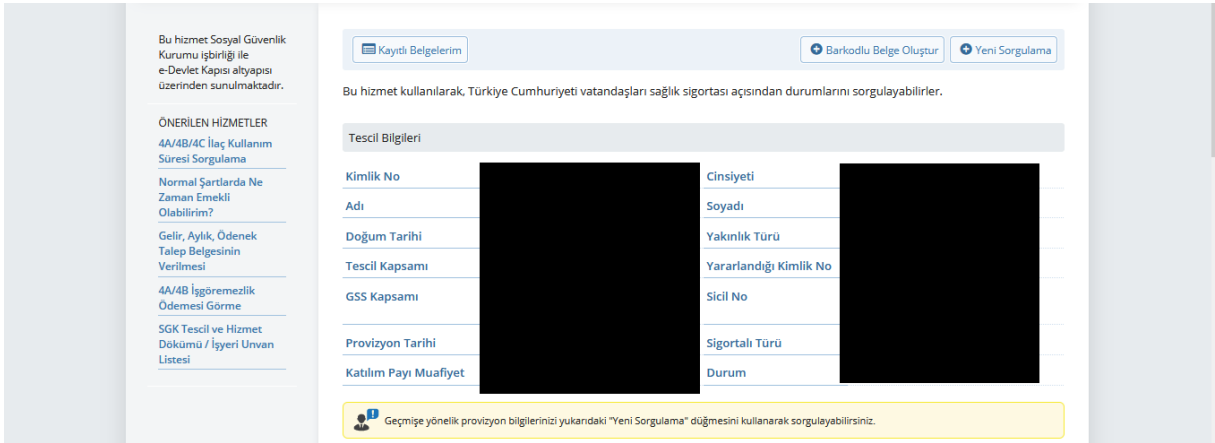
Bu hizmet Sosyal Güvenlik Kurumu işbirliği ile e-Devlet Kapısı altyapısı üzerinden sunulmaktadır.

ÖNERİLEN HİZMETLER

4A/4B/4C İlaç Kullanım Süresi Sorgulama

Normal Şartlarda Ne Zaman Emekli Olabilirim?

Gelir, Aylık, Ödenek Talep Belgesinin Verilmesi

4A/4B İşgöremezlik Ödemesi Görme

SGK Tescil ve Hizmet Dökümü / İşyeri Unvan Listesi

Kayıtlı Belgelerim

Barkodlu Belge Oluştur

Yeni Sorgulama

Bu hizmet kullanılarak, Türkiye Cumhuriyeti vatandaşları sağlık sigortası açısından durumlarını sorgulayabilirler.

Tescil Bilgileri

| Kimlik No | | Cinsiyeti | |
|---|---|---|---|
| Adı | | Soyadı | |
| Doğum Tarihi | | Yakınlık Türü | |
| Tescil Kapsamı | | Yararlandığı Kimlik No | |
| GSS Kapsamı | | Sicil No | |
| Provizyon Tarihi | | Sigortalı Türü | |
| Katılım Payı Muafiyet | | Durum | |

Geçmişe yönelik provizyon bilgilerinizi yukarıdaki "Yeni Sorgulama" düğmesini kullanarak sorgulayabilirsiniz.